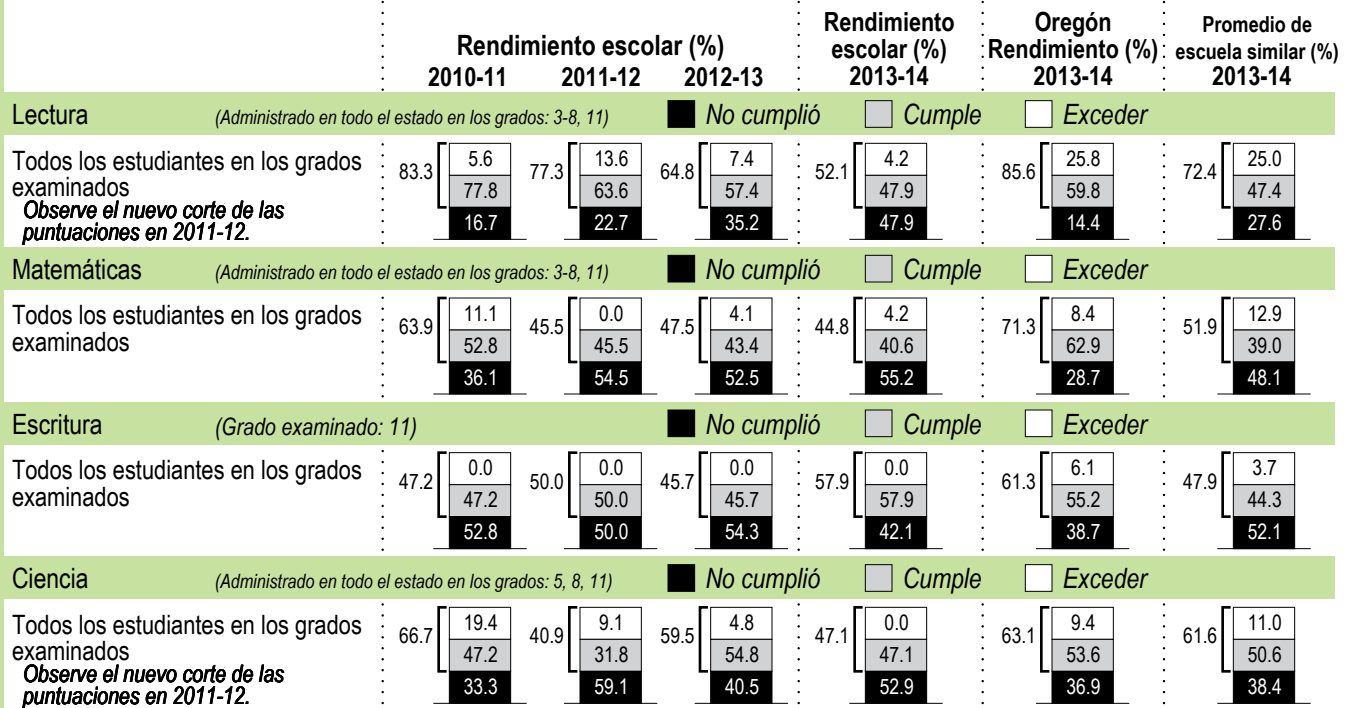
| | Rendimiento escolar (%) 2010-11 | 2011-12 | 2012-13 | Rendimiento escolar (%) 2013-14 | Oregón Rendimiento (%) 2013-14 | Promedio de escuela similar (%) 2013-14 |
|---|---|---|---|---|---|---|

Lectura (Administrado en todo el estado en los grados: 3-8, 11) No cumplió Cumple Exceder

| Todos los estudiantes en los grados examinados *Observe el nuevo corte de las puntuaciones en 2011-12.* | 83.3 | 77.3 | 64.8 | 52.1 | 85.6 | 72.4 |
|---|---|---|---|---|---|---|
| | 5.6 | 13.6 | 7.4 | 4.2 | 25.8 | 25.0 |
| | 77.8 | 63.6 | 57.4 | 47.9 | 59.8 | 47.4 |
| | 16.7 | 22.7 | 35.2 | 47.9 | 14.4 | 27.6 |

Matemáticas (Administrado en todo el estado en los grados: 3-8, 11) No cumplió Cumple Exceder

| Todos los estudiantes en los grados examinados | 63.9 | 45.5 | 47.5 | 44.8 | 71.3 | 51.9 |
|---|---|---|---|---|---|---|
| | 11.1 | 0.0 | 4.1 | 4.2 | 8.4 | 12.9 |
| | 52.8 | 45.5 | 43.4 | 40.6 | 62.9 | 39.0 |
| | 36.1 | 54.5 | 52.5 | 55.2 | 28.7 | 48.1 |

Escritura (Grado examinado: 11) No cumplió Cumple Exceder

| Todos los estudiantes en los grados examinados | 47.2 | 50.0 | 45.7 | 57.9 | 61.3 | 47.9 |
|---|---|---|---|---|---|---|
| | 0.0 | 0.0 | 0.0 | 0.0 | 6.1 | 3.7 |
| | 47.2 | 50.0 | 45.7 | 57.9 | 55.2 | 44.3 |
| | 52.8 | 50.0 | 54.3 | 42.1 | 38.7 | 52.1 |

Ciencia (Administrado en todo el estado en los grados: 5, 8, 11) No cumplió Cumple Exceder

| Todos los estudiantes en los grados examinados *Observe el nuevo corte de las puntuaciones en 2011-12.* | 66.7 | 40.9 | 59.5 | 47.1 | 63.1 | 61.6 |
|---|---|---|---|---|---|---|
| | 19.4 | 9.1 | 4.8 | 0.0 | 9.4 | 11.0 |
| | 47.2 | 31.8 | 54.8 | 47.1 | 53.6 | 50.6 |
| | 33.3 | 59.1 | 40.5 | 52.9 | 36.9 | 38.4 |